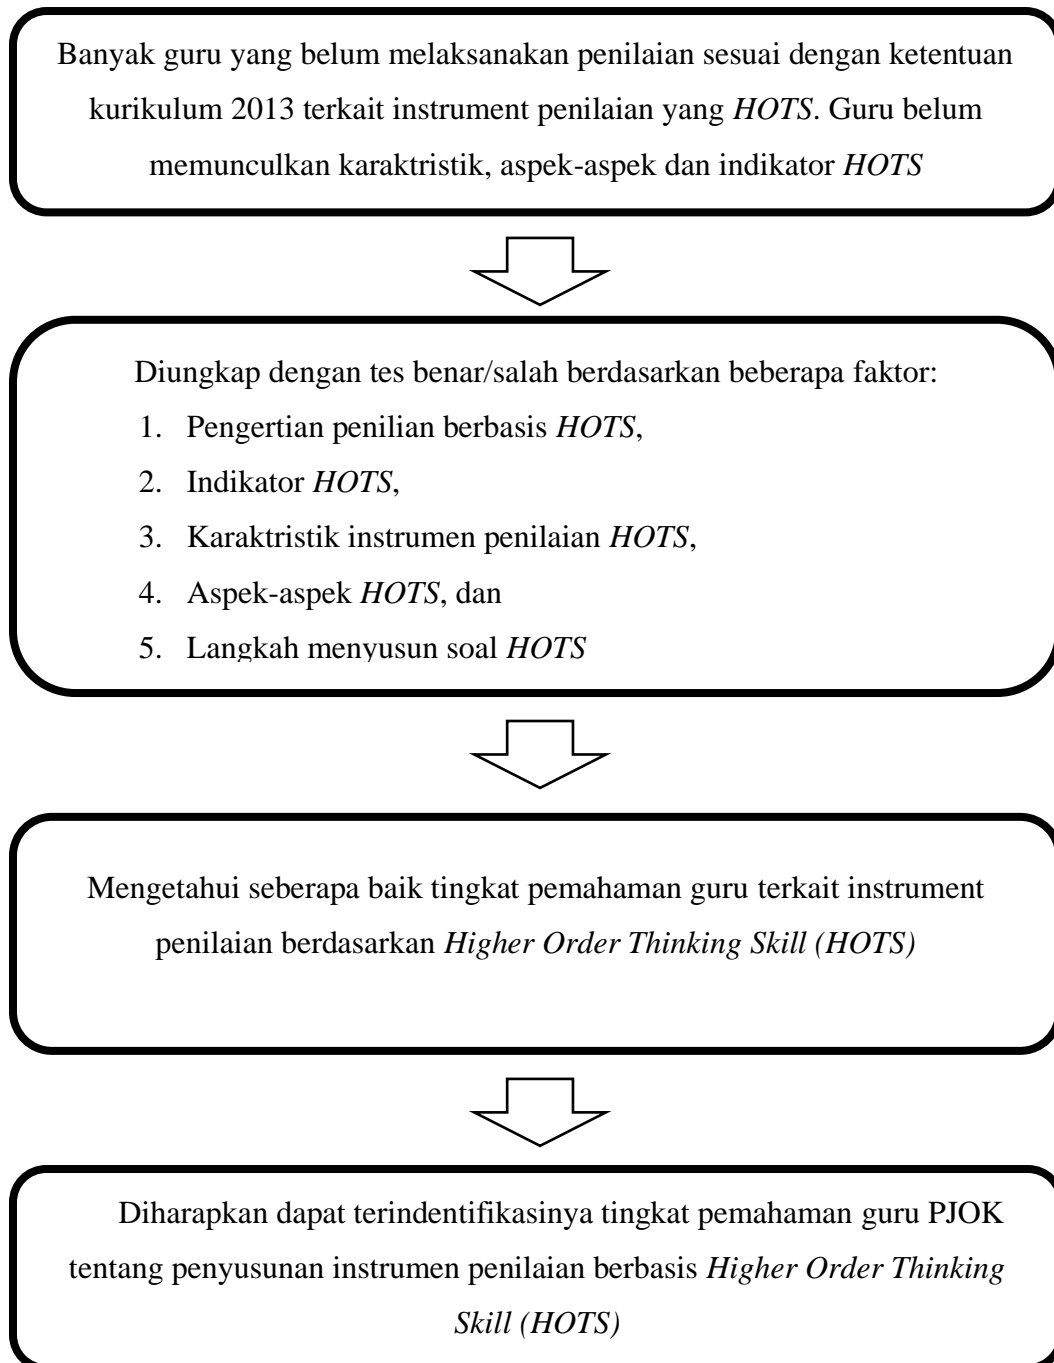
Banyak guru yang belum melaksanakan penilaian sesuai dengan ketentuan kurikulum 2013 terkait instrument penilaian yang *HOTS*. Guru belum memunculkan karaktristik, aspek-aspek dan indikator *HOTS*

Diungkap dengan tes benar/salah berdasarkan beberapa faktor:
1. Pengertian penilian berbasis *HOTS*,
2. Indikator *HOTS*,
3. Karaktristik instrumen penilaian *HOTS*,
4. Aspek-aspek *HOTS*, dan
5. Langkah menyusun soal *HOTS*

Mengetahui seberapa baik tingkat pemahaman guru terkait instrument penilaian berdasarkan *Higher Order Thinking Skill (HOTS)*

Diharapkan dapat terindentifikasinya tingkat pemahaman guru PJOK tentang penyusunan instrumen penilaian berbasis *Higher Order Thinking Skill (HOTS)*